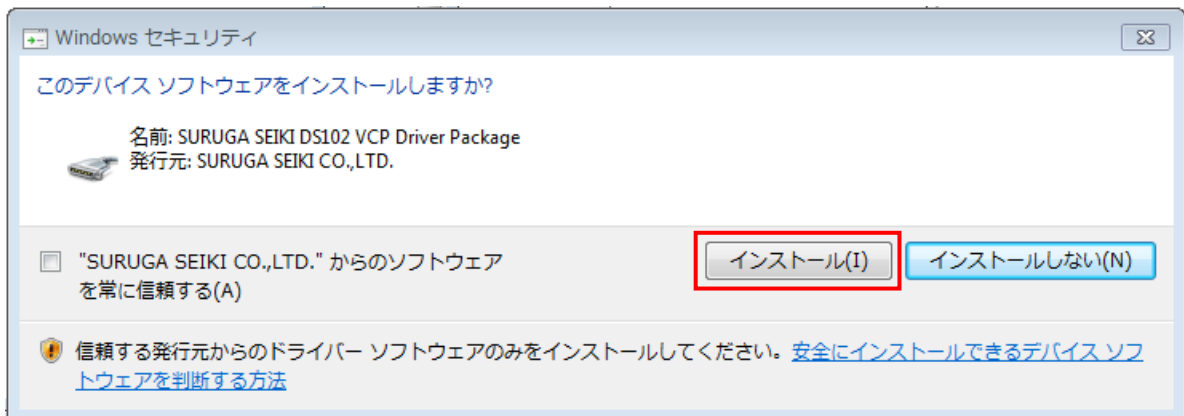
Windows セキュリティ

このデバイス ソフトウェアをインストールしますか?

名前: SURUGA SEIKI DS102 VCP Driver Package
発行元: SURUGA SEIKI CO.,LTD.

"SURUGA SEIKI CO.,LTD." からのソフトウェアを常に信頼する(A)

インストール(I)

インストールしない(N)

信頼する発行元からのドライバー ソフトウェアのみをインストールしてください。安全にインストールできるデバイス ソフトウェアを判断する方法